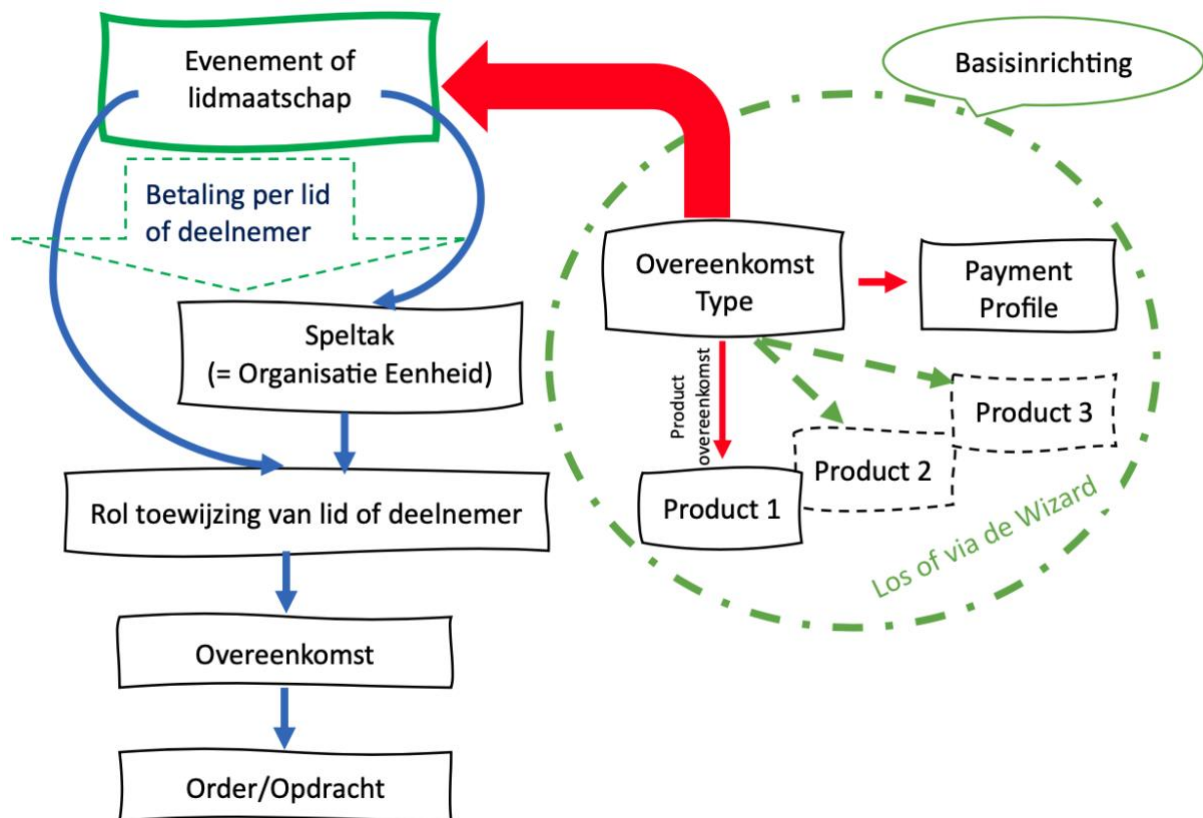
Evenement of lidmaatschap

Basisinrichting

Betaling per lid of deelnemer

Overeenkomst Type

Payment Profile

Speltak
(= Organisatie Eenheid)

Product overeenkomst

Product 3

Product 2

Product 1

Rol toewijzing van lid of deelnemer

Los of via de Wizard

Overeenkomst

Order/Opdracht